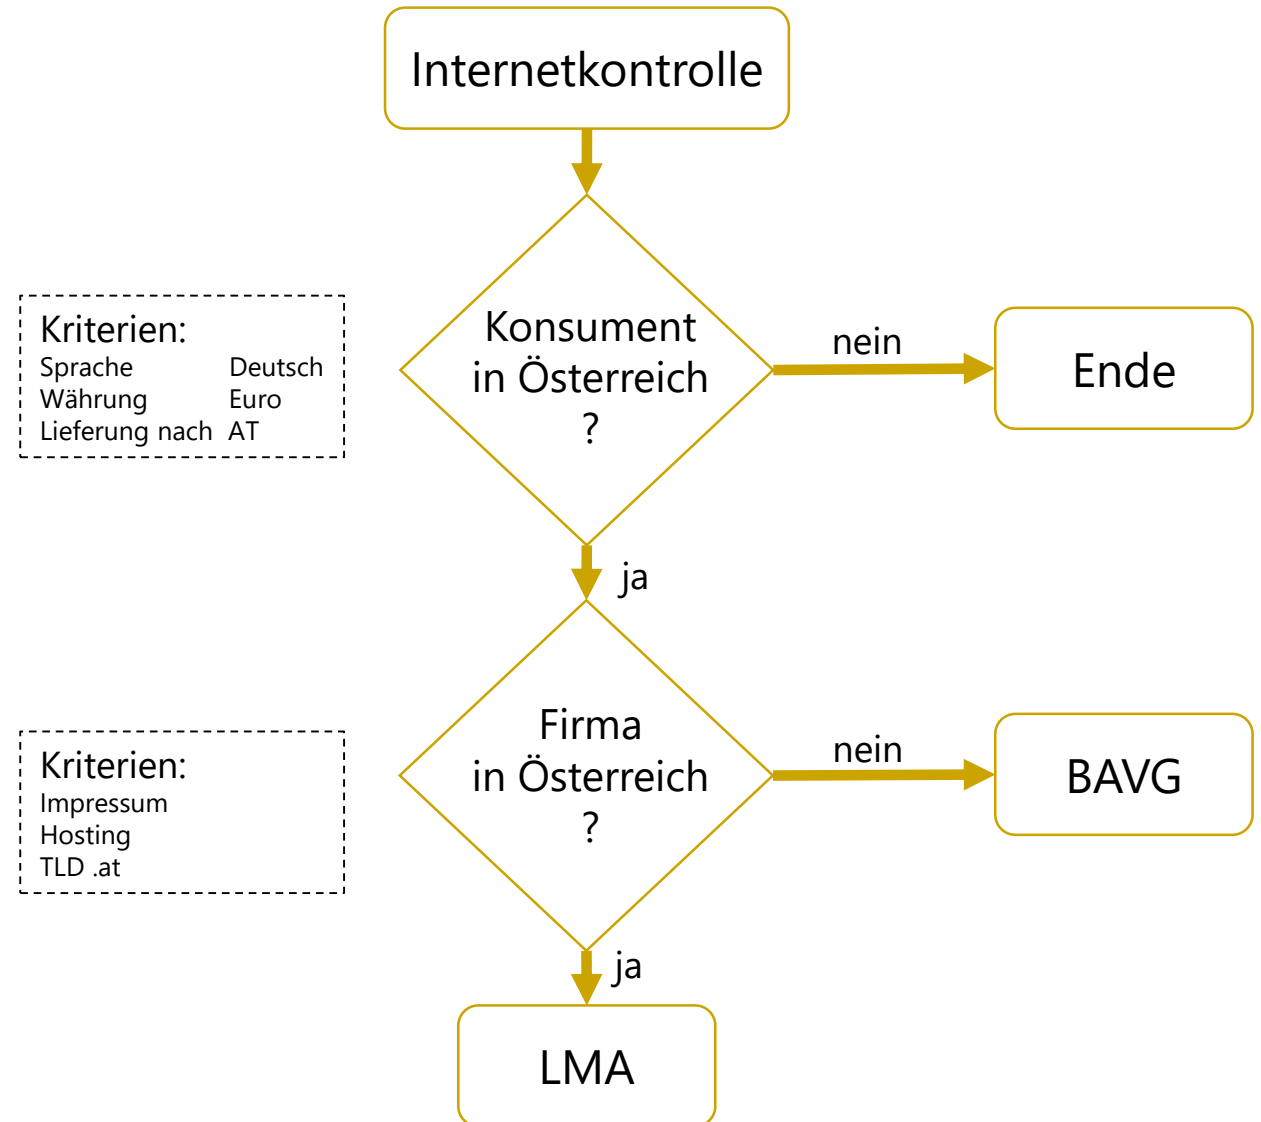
Internetkontrolle

Kriterien:
Sprache Deutsch
Währung Euro
Lieferung nach AT

Konsument in Österreich ?

nein

Ende

ja

Kriterien:
Impressum
Hosting
TLD .at

Firma in Österreich ?

nein

BAVG

ja

LMA